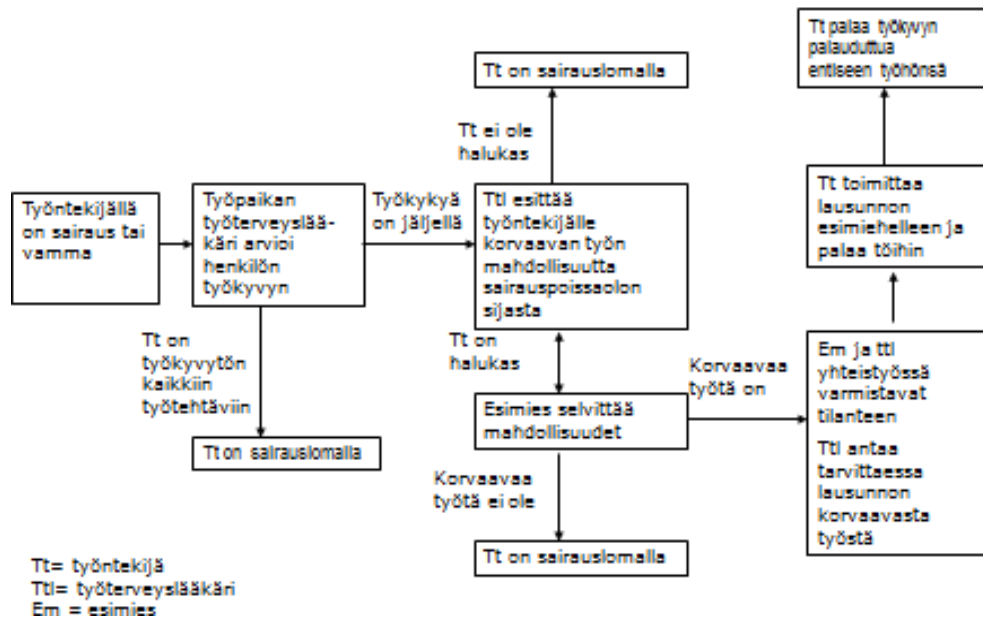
Tt palaa työkyvyn palauduttua entiseen työhönsä

Tt on sairauslomalla

Tt ei ole halukas

Työntekijällä on sairaus tai vamma

Työpaikan työterveyslääkäri arvioi henkilön työkyvyn

Työkykyä on jäljellä

Ttl esittää työntekijälle korvaavan työn mahdollisuutta sairauspoissaolon sijasta

Tt toimittaa lausunnon esimiehelleen ja palaa töihin

Tt on työkyvytön kaikkiin työtehtäviin

Tt on halukas

Korvaavaa työtä on

Em ja ttl yhteistyössä varmistavat tilanteen

Ttl antaa tarvittaessa lausunnon korvaavasta työstä

Esimies selvittää mahdollisuudet

Tt on sairauslomalla

Korvaavaa työtä ei ole

Tt on sairauslomalla

Tt= työntekijä
Ttl= työterveyslääkäri
Em = esimies